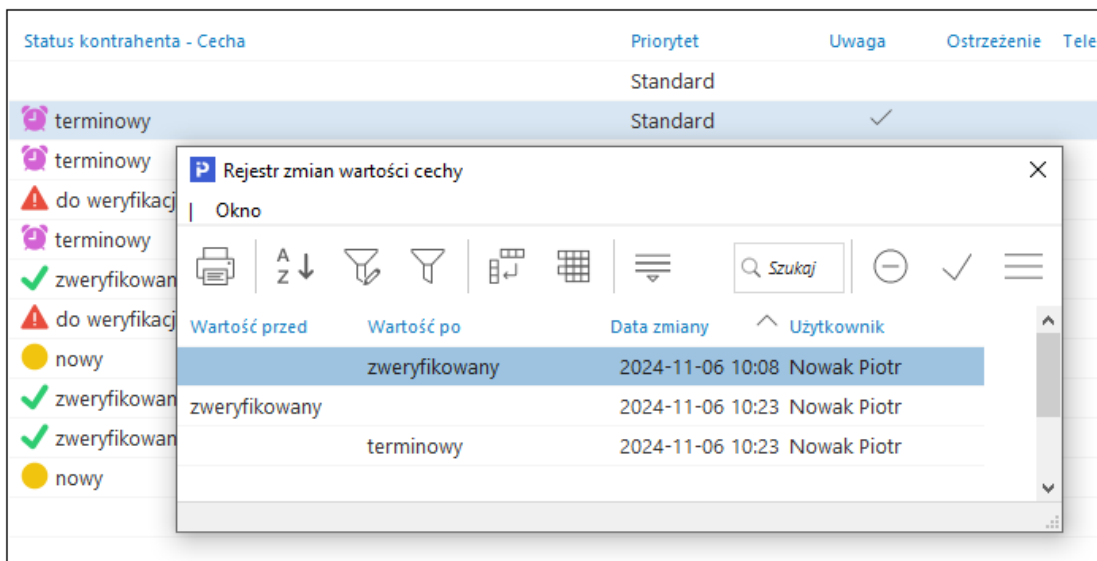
Status kontrahenta - Cecha | Priorytet | Uwaga | Ostrzeżenie | Tele

Standard
terminowy Standard ✓
terminowy
do weryfikacj
terminowy
zweryfikowan
do weryfikacj
nowy
zweryfikowan
zweryfikowan
nowy

P Rejestr zmian wartości cechy ✕
| Okno

Szukaj

| Wartość przed | Wartość po | Data zmiany | Użytkownik |
|---|---|---|---|
| | zweryfikowany | 2024-11-06 10:08 | Nowak Piotr |
| zweryfikowany | | 2024-11-06 10:23 | Nowak Piotr |
| | terminowy | 2024-11-06 10:23 | Nowak Piotr |